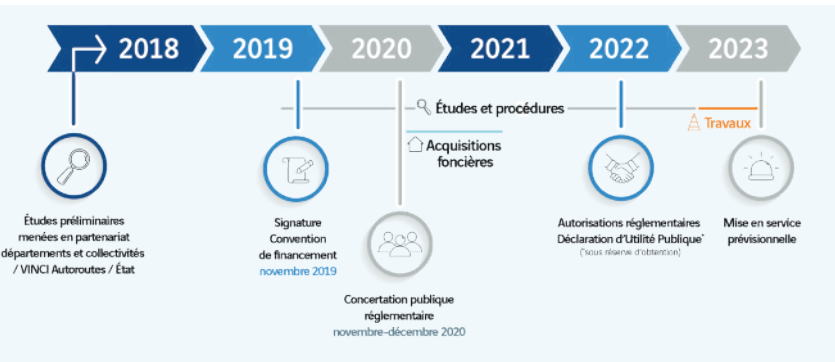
2018 2019 2020 2021 2022 2023

Études et procédures

Acquisitions foncières

Travaux

Études préliminaires menées en partenariat départements et collectivités / VINCI Autoroutes / État

Signature Convention de financement
novembre 2019

Concertation publique réglementaire
novembre-décembre 2020

Autorisations réglementaires Déclaration d'Utilité Publique*
(*sous réserve d'obtention)

Mise en service prévisionnelle